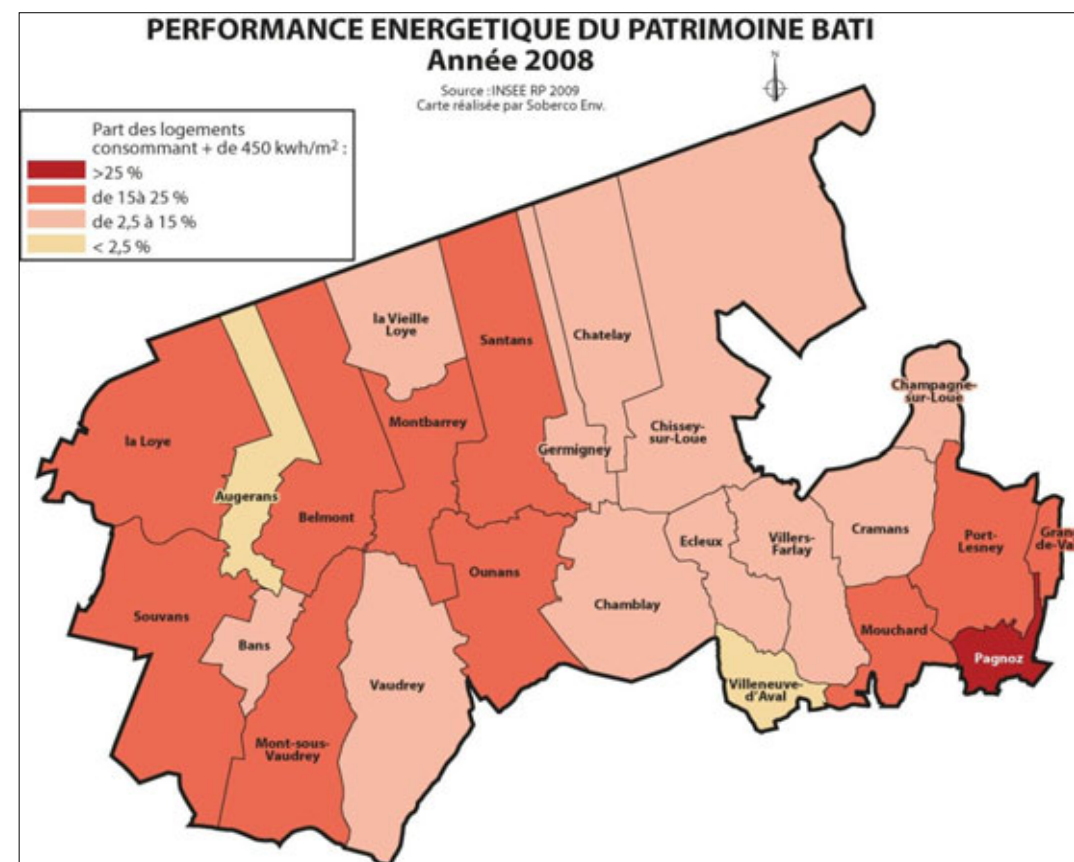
PERFORMANCE ENERGETIQUE DU PATRIMOINE BATI
Année 2008

Source : INSEE RP 2009
Carte réalisée par Soberco Env.

N

Part des logements consommant + de 450 kwh/m$^2$ :
>25 %
de 15à 25 %
de 2,5 à 15 %
< 2,5 %

la Vieille Loye
Santans
Chatelay
la Loye
Montbarrey
Germigney
Chissey-sur-Loue
Champagne-sur-Loue
Augerans
Belmont
Ecleux
Villers-Farlay
Cramans
Port-Lesney
Gra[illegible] de-Va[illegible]
Ounans
Souvans
Chamblay
Mouchard
Bans
Pagnoz
Vaudrey
Villeneuve-d'Aval
Mont-sous-Vaudrey